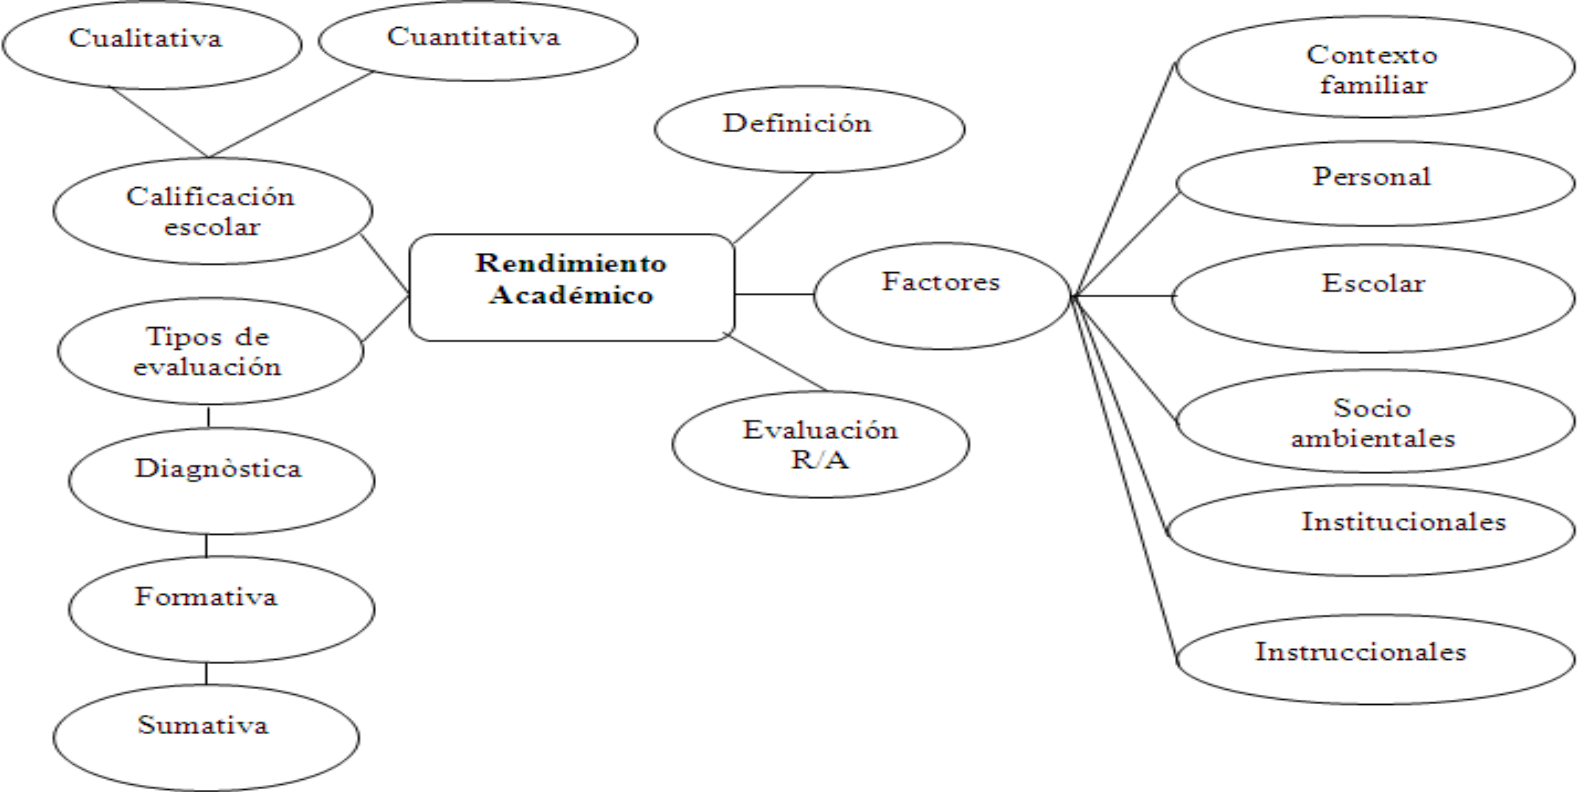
Cualitativa

Cuantitativa

Definición

Contexto familiar

Calificación escolar

Personal

Rendimiento Académico

Factores

Escolar

Tipos de evaluación

Socio ambientales

Evaluación R/A

Diagnòstica

Institucionales

Formativa

Instruccionales

Sumativa